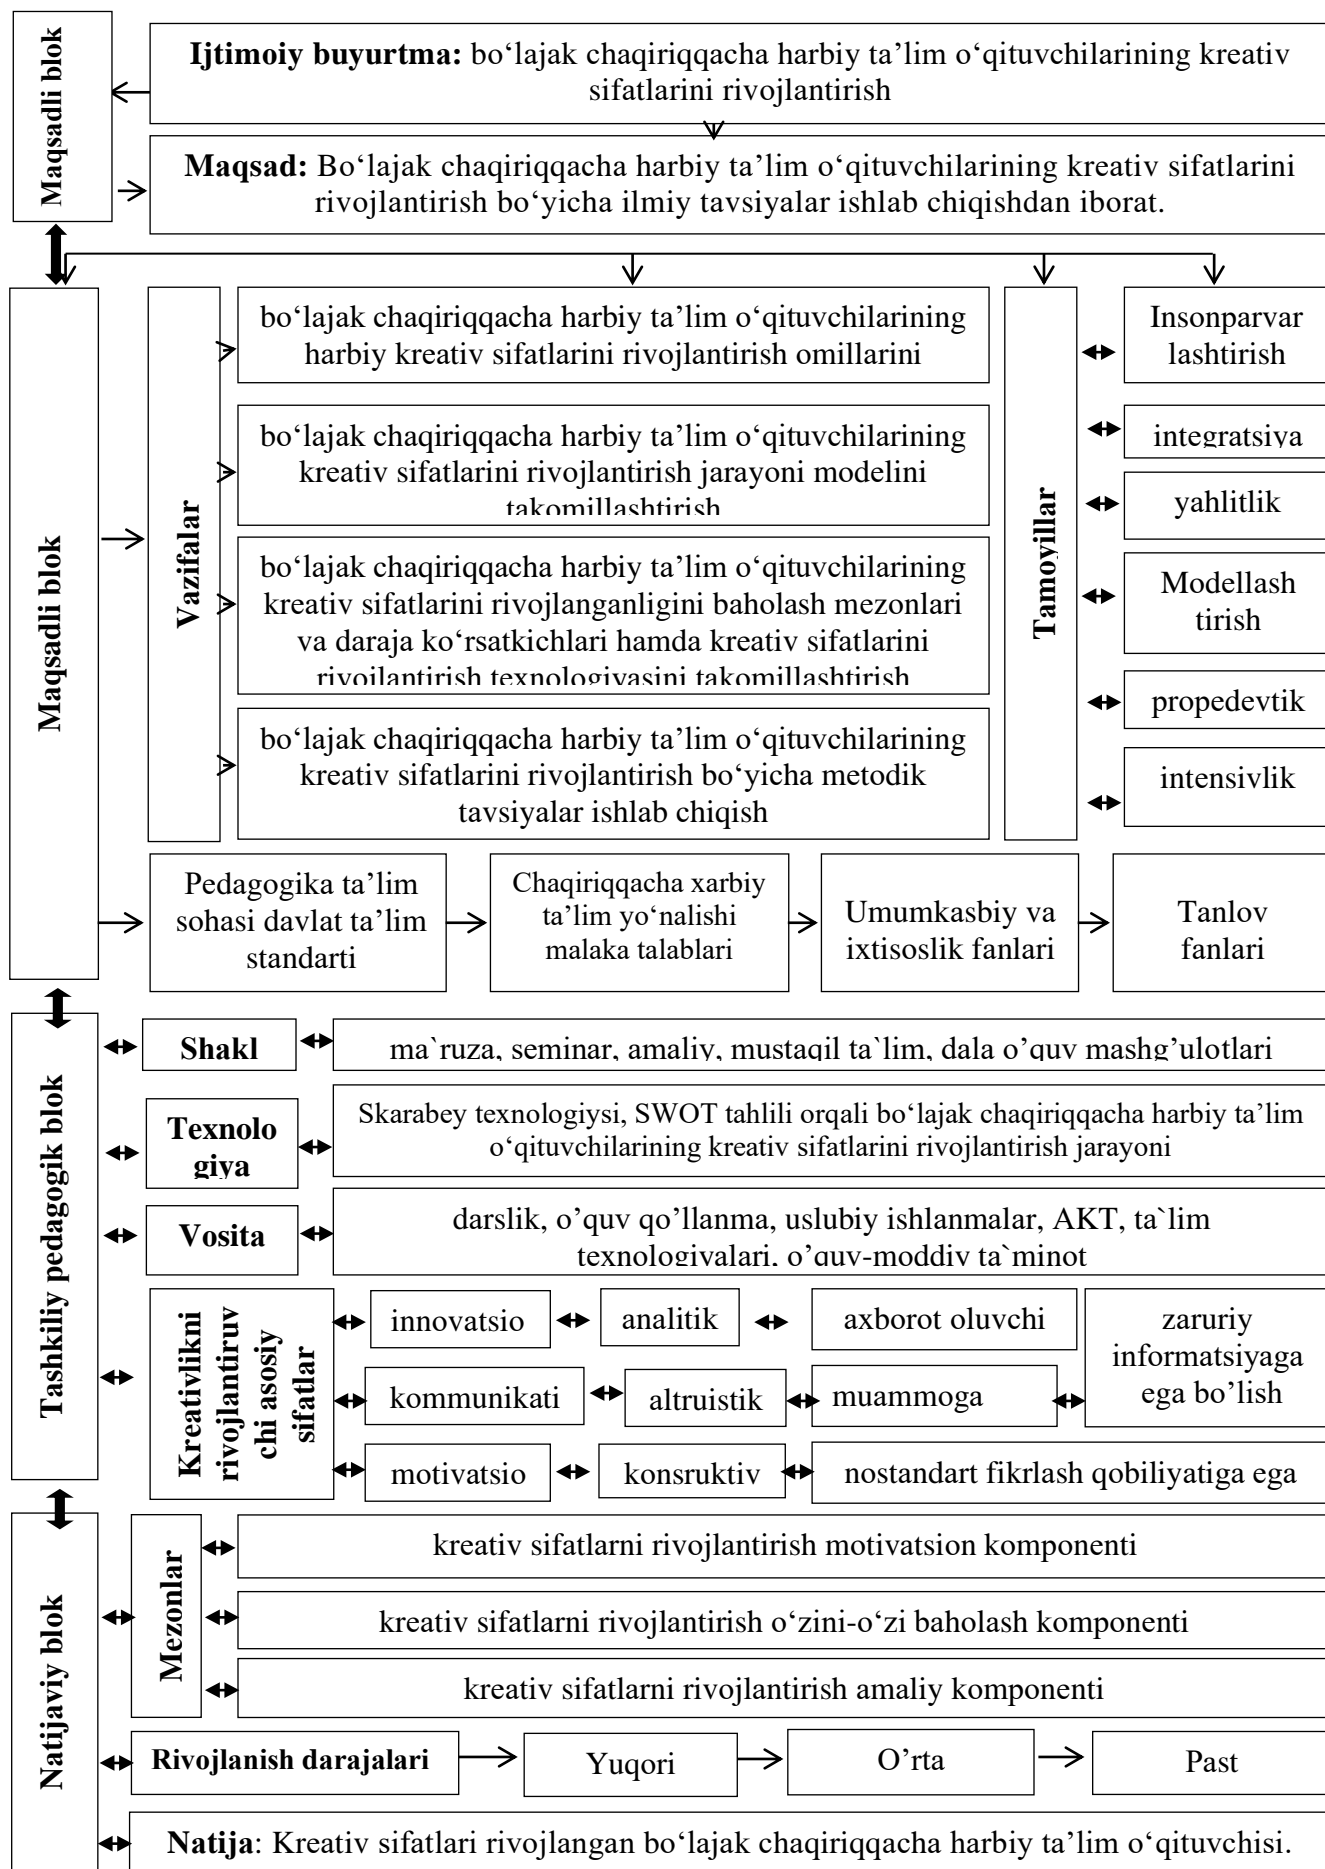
Maqsadli blok

**Ijtimoiy buyurtma:** bo‘lajak chaqiriqqacha harbiy ta’lim o‘qituvchilarining kreativ sifatlarini rivojlantirish

**Maqsad:** Bo‘lajak chaqiriqqacha harbiy ta’lim o‘qituvchilarining kreativ sifatlarini rivojlantirish bo‘yicha ilmiy tavsiyalar ishlab chiqishdan iborat.

Maqsadli blok

Vazifalar

bo‘lajak chaqiriqqacha harbiy ta’lim o‘qituvchilarining harbiy kreativ sifatlarini rivojlantirish omillarini

bo‘lajak chaqiriqqacha harbiy ta’lim o‘qituvchilarining kreativ sifatlarini rivojlantirish jarayoni modelini takomillashtirish

bo‘lajak chaqiriqqacha harbiy ta’lim o‘qituvchilarining kreativ sifatlarini rivojlanganligini baholash mezonlari va daraja ko‘rsatkichlari hamda kreativ sifatlarini rivojlantirish texnologiyasini takomillashtirish

bo‘lajak chaqiriqqacha harbiy ta’lim o‘qituvchilarining kreativ sifatlarini rivojlantirish bo‘yicha metodik tavsiyalar ishlab chiqish

Tamoyillar

Insonparvar lashtirish

integratsiya

yahlitlik

Modellash tirish

propedevtik

intensivlik

Pedagogika ta’lim sohasi davlat ta’lim standarti

Chaqiriqqacha xarbiy ta’lim yo‘nalishi malaka talablari

Umumkasbiy va ixtisoslik fanlari

Tanlov fanlari

Tashkiliy pedagogik blok

**Shakl**

ma`ruza, seminar, amaliy, mustaqil ta`lim, dala o‘quv mashg‘ulotlari

**Texnolo giya**

Skarabey texnologiysi, SWOT tahlili orqali bo‘lajak chaqiriqqacha harbiy ta’lim o‘qituvchilarining kreativ sifatlarini rivojlantirish jarayoni

**Vosita**

darslik, o’quv qo’llanma, uslubiy ishlanmalar, AKT, ta’lim texnologiyalari, o’quv-moddiy ta`minot

**Kreativlikni rivojlantiruv chi asosiy sifatlar**

innovatsio

analitik

axborot oluvchi

zaruriy informatsiyaga ega bo’lish

kommunikati

altruistik

muammoga

motivatsio

konsruktiv

nostandart fikrlash qobiliyatiga ega

Natijaviy blok

**Mezonlar**

kreativ sifatlarni rivojlantirish motivatsion komponenti

kreativ sifatlarni rivojlantirish o‘zini-o‘zi baholash komponenti

kreativ sifatlarni rivojlantirish amaliy komponenti

**Rivojlanish darajalari**

Yuqori

O’rta

Past

**Natija**: Kreativ sifatlari rivojlangan bo‘lajak chaqiriqqacha harbiy ta’lim o‘qituvchisi.